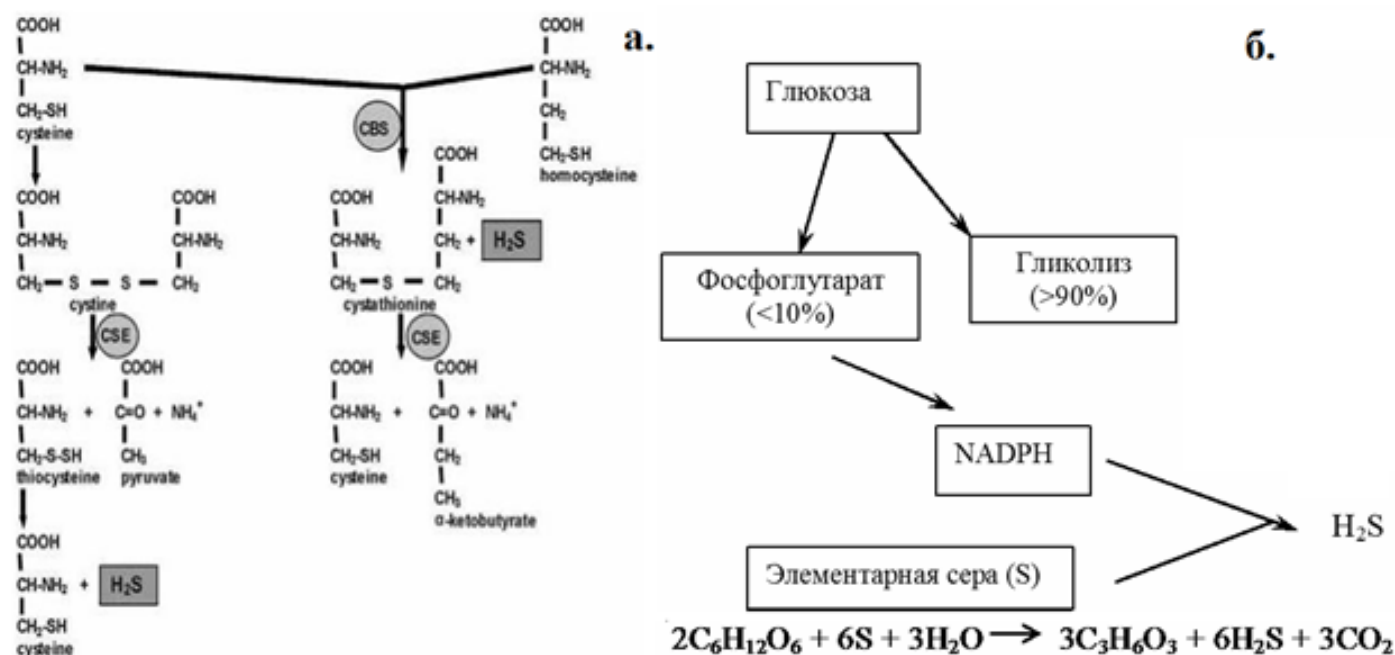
COOH
CH-NH$_2$
CH$_2$-SH
cysteine

COOH
CH-NH$_2$
CH$_2$
CH$_2$-SH
homocysteine

а.

CBS

COOH
CH-NH$_2$
CH$_2$ — S — S — CH$_2$
cystine

COOH
CH-NH$_2$

COOH
CH-NH$_2$
CH$_2$ — S — CH$_2$
cystathionine

COOH
CH-NH$_2$
CH$_2$ + $H_2S$

CSE

COOH
CH-NH$_2$ +
CH$_2$-S-SH
thiocysteine

COOH
C=O + NH$_4^+$
CH$_3$
pyruvate

CSE

COOH
CH-NH$_2$ +
CH$_2$-SH
cysteine

COOH
C=O + NH$_4^+$
CH$_2$
CH$_3$
α-ketobutyrate

COOH
CH-NH$_2$ + $H_2S$
CH$_2$-SH
cysteine

б.

Глюкоза

Фосфоглутарат
(<10%)

Гликолиз
(>90%)

NADPH

Элементарная сера (S)

$H_2S$

$2C_6H_{12}O_6 + 6S + 3H_2O \rightarrow 3C_3H_6O_3 + 6H_2S + 3CO_2$